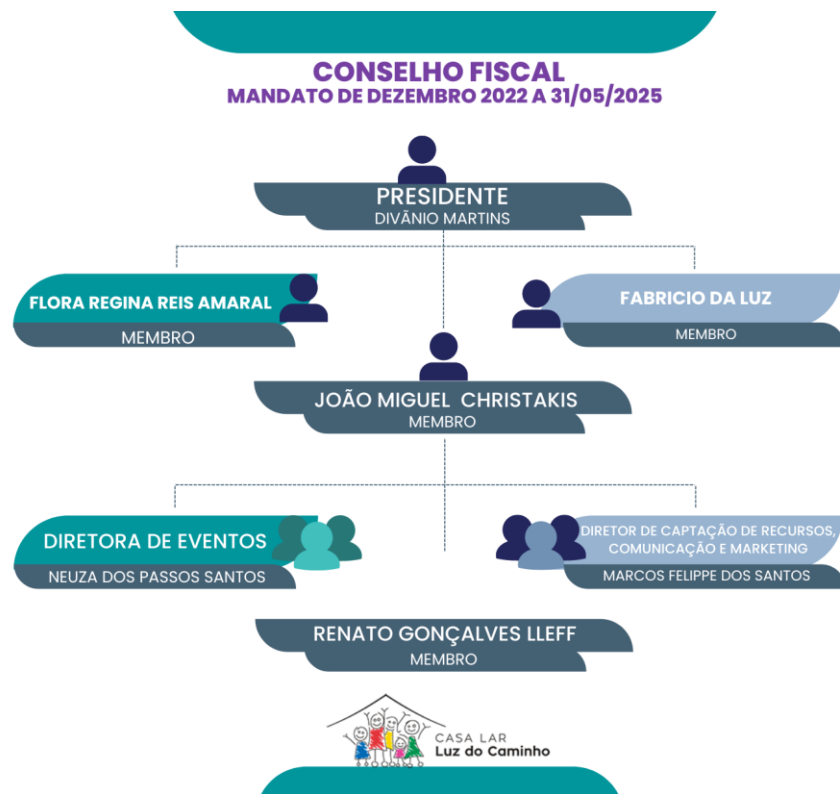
CONSELHO FISCAL
MANDATO DE DEZEMBRO 2022 A 31/05/2025

PRESIDENTE
DIVÂNIO MARTINS

FLORA REGINA REIS AMARAL
MEMBRO

FABRICIO DA LUZ
MEMBRO

JOÃO MIGUEL CHRISTAKIS
MEMBRO

DIRETORA DE EVENTOS
NEUZA DOS PASSOS SANTOS

DIRETOR DE CAPTAÇÃO DE RECURSOS, COMUNICAÇÃO E MARKETING
MARCOS FELIPPE DOS SANTOS

RENATO GONÇALVES LLEFF
MEMBRO

CASA LAR
Luz do Caminho